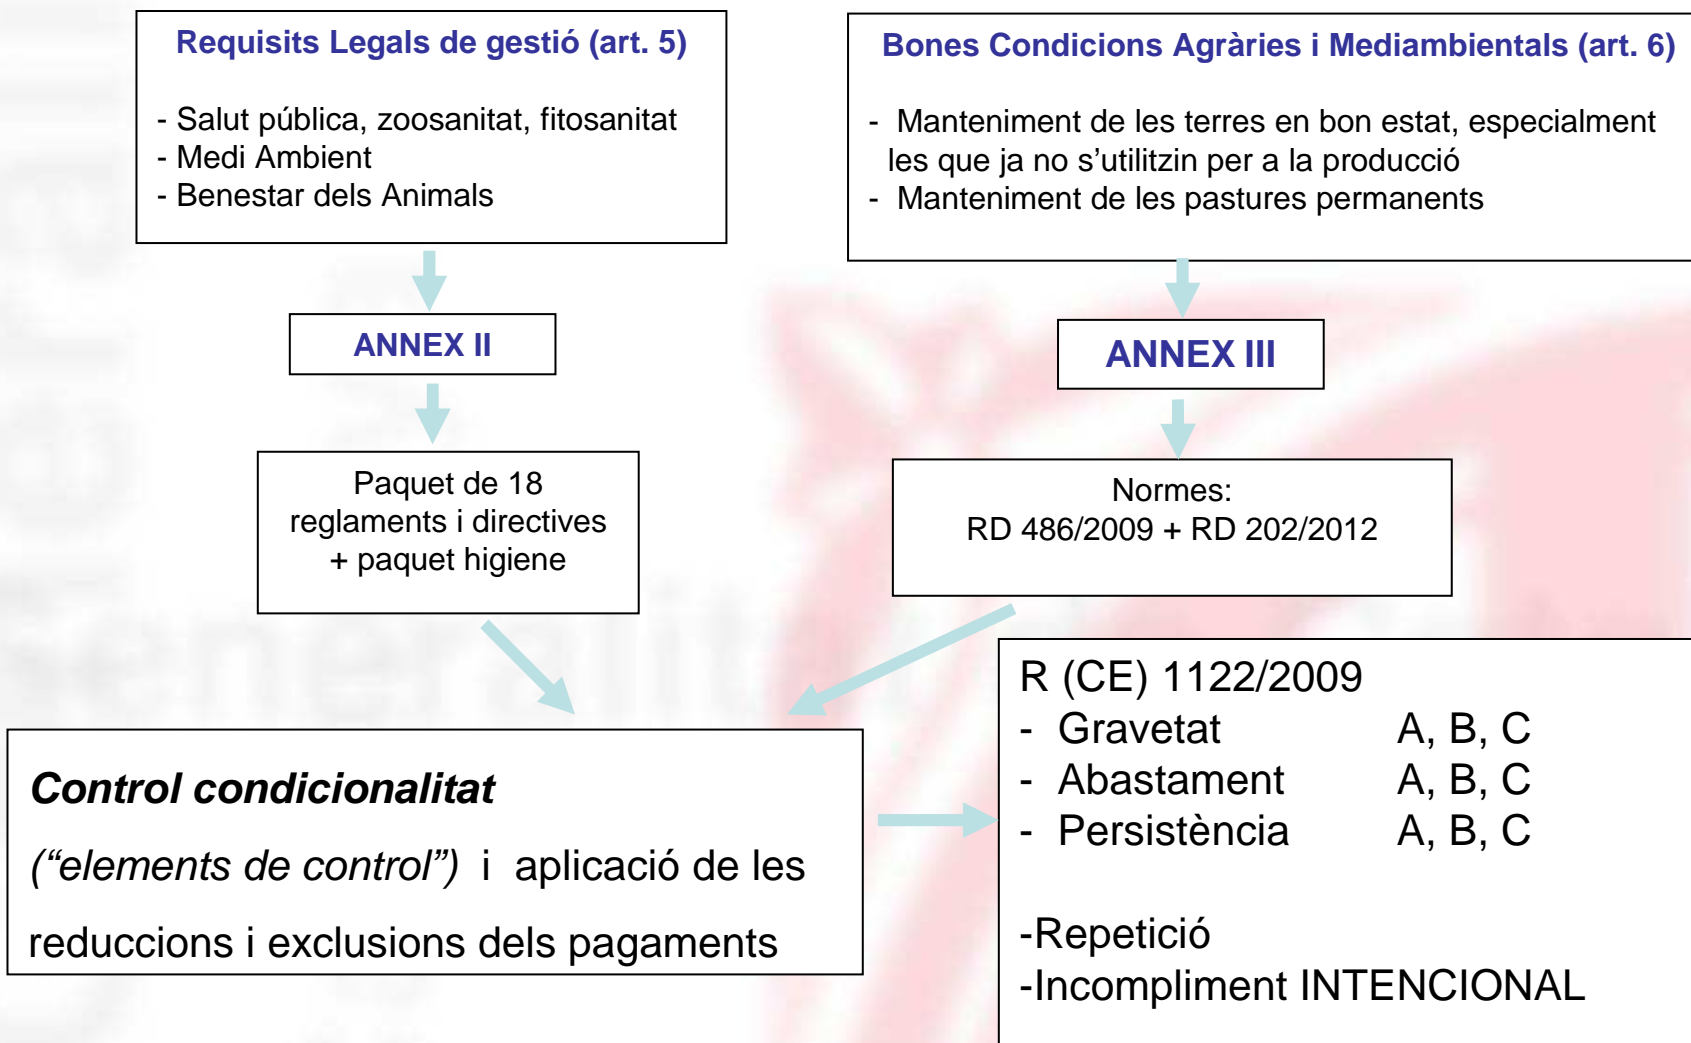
Requisits Legals de gestió (art. 5)

- Salut pública, zoosanitat, fitosanitat
- Medi Ambient
- Benestar dels Animals

ANNEX II

Paquet de 18 reglaments i directives + paquet higiene

Bones Condicions Agràries i Mediambientals (art. 6)

- Manteniment de les terres en bon estat, especialment les que ja no s'utilitzin per a la producció
- Manteniment de les pastures permanents

ANNEX III

Normes:
RD 486/2009 + RD 202/2012

Control condicionalitat

("elements de control") i aplicació de les reduccions i exclusions dels pagaments

R (CE) 1122/2009
- Gravetat A, B, C
- Abastament A, B, C
- Persistència A, B, C

-Repetició
-Incompliment INTENCIONAL